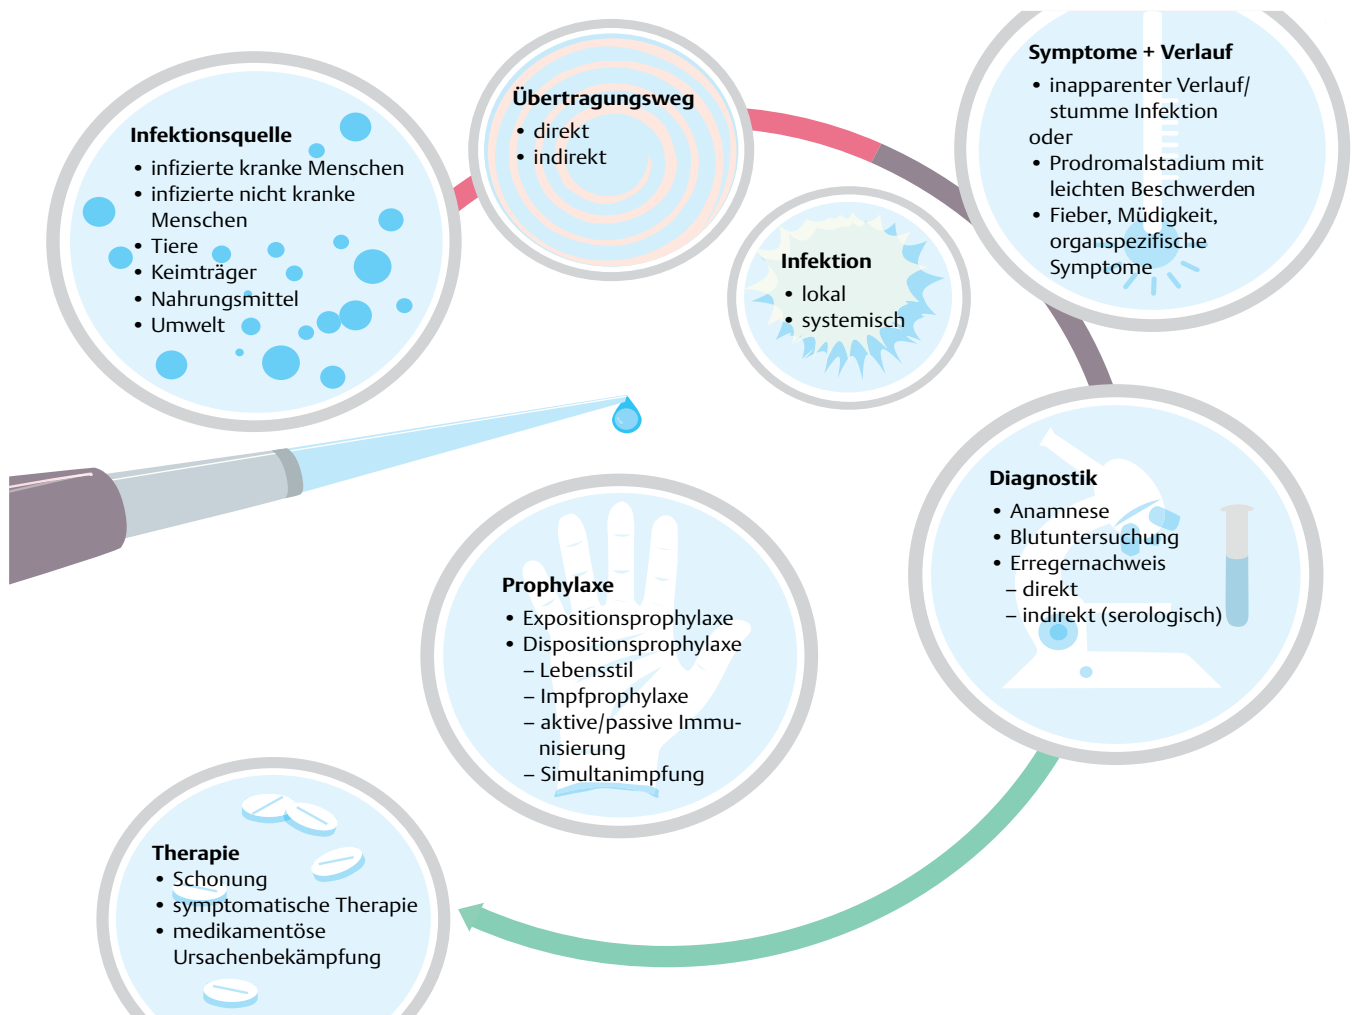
**Infektionsquelle**
- infizierte kranke Menschen
- infizierte nicht kranke Menschen
- Tiere
- Keimträger
- Nahrungsmittel
- Umwelt

**Übertragungsweg**
- direkt
- indirekt

**Symptome + Verlauf**
- inapparenter Verlauf/ stumme Infektion

oder
- Prodromalstadium mit leichten Beschwerden
- Fieber, Müdigkeit, organspezifische Symptome

**Infektion**
- lokal
- systemisch

**Diagnostik**
- Anamnese
- Blutuntersuchung
- Erregernachweis
  – direkt
  – indirekt (serologisch)

**Prophylaxe**
- Expositionsprophylaxe
- Dispositionsprophylaxe
  – Lebensstil
  – Impfprophylaxe
  – aktive/passive Immunisierung
  – Simultanimpfung

**Therapie**
- Schonung
- symptomatische Therapie
- medikamentöse Ursachenbekämpfung